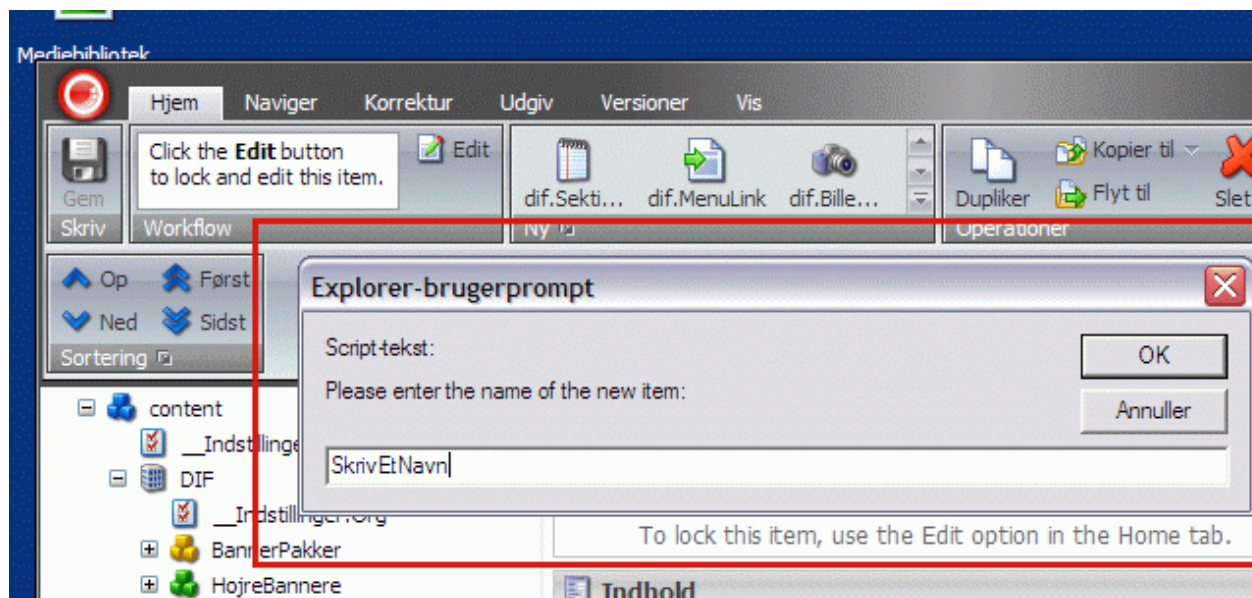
Mediebibliotek

Hjem Naviger Korrektur Udgiv Versioner Vis

Gem
Skriv

Click the **Edit** button to lock and edit this item.

Edit

Workflow

dif.Sekti... dif.MenuLink dif.Bille...

Ny

Dupliker Kopier til Flyt til Slet

Operationer

Op Først
Ned Sidst
Sortering

content
__Indstillinge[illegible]
DIF
__Indstillinger.Org
BannerPakker
HojreBannere

Explorer-brugerprompt

Script-tekst:

Please enter the name of the new item:

OK

Annuller

SkrivEtNavn

To lock this item, use the Edit option in the Home tab.

Indhold